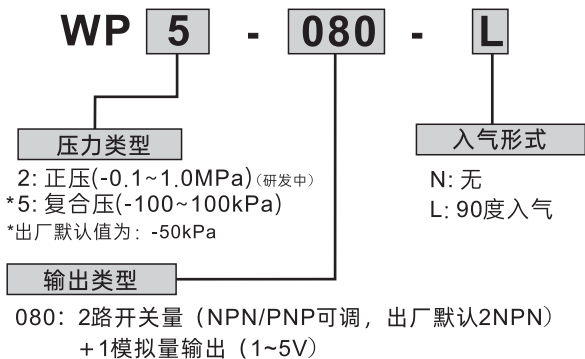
WP 5 - 080 - L

压力类型

2: 正压(-0.1~1.0MPa)(研发中)
*5: 复合压(-100~100kPa)
*出厂默认值为: -50kPa

入气形式

N: 无
L: 90度入气

输出类型

080: 2路开关量（NPN/PNP可调，出厂默认2NPN）
+1模拟量输出（1~5V）